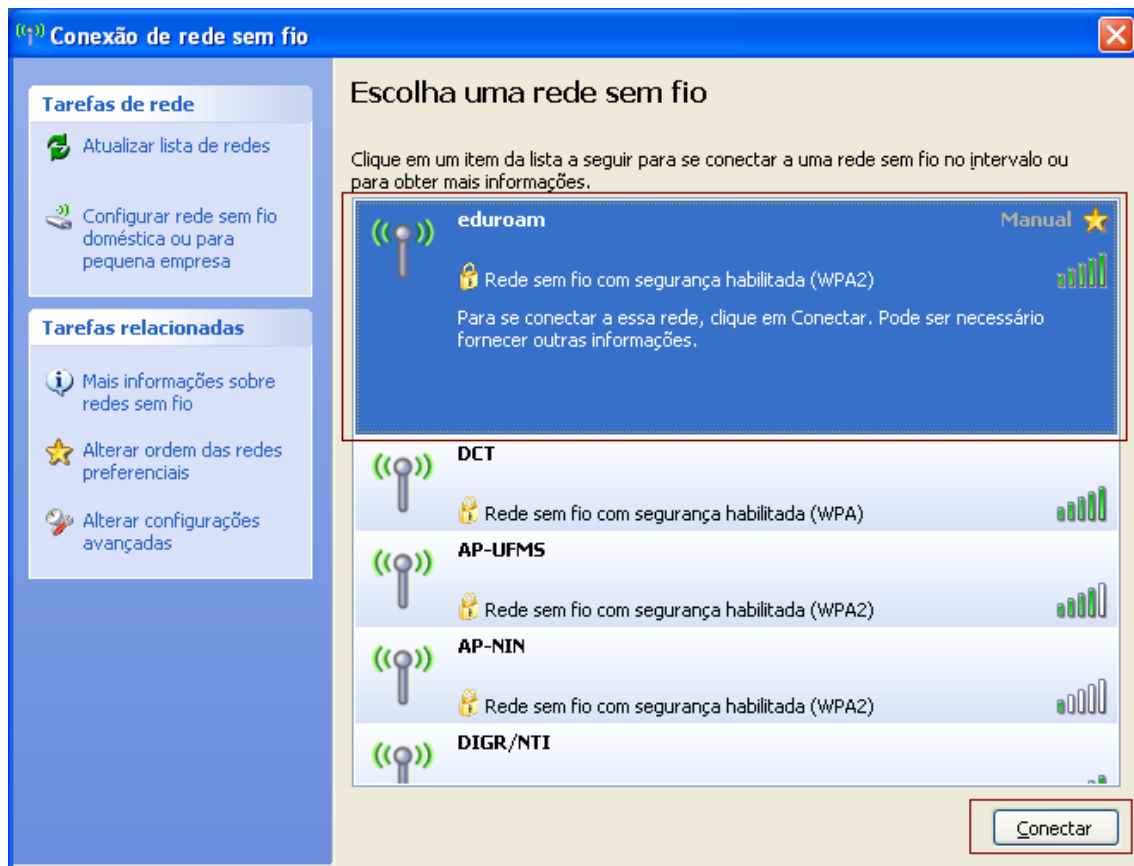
Conexão de rede sem fio

Tarefas de rede

Atualizar lista de redes

Configurar rede sem fio doméstica ou para pequena empresa

Tarefas relacionadas

Mais informações sobre redes sem fio

Alterar ordem das redes preferenciais

Alterar configurações avançadas

Escolha uma rede sem fio

Clique em um item da lista a seguir para se conectar a uma rede sem fio no intervalo ou para obter mais informações.

eduroam
Manual
Rede sem fio com segurança habilitada (WPA2)
Para se conectar a essa rede, clique em Conectar. Pode ser necessário fornecer outras informações.

DCT
Rede sem fio com segurança habilitada (WPA)

AP-UFMS
Rede sem fio com segurança habilitada (WPA2)

AP-NIN
Rede sem fio com segurança habilitada (WPA2)

DIGR/NTI

Conectar